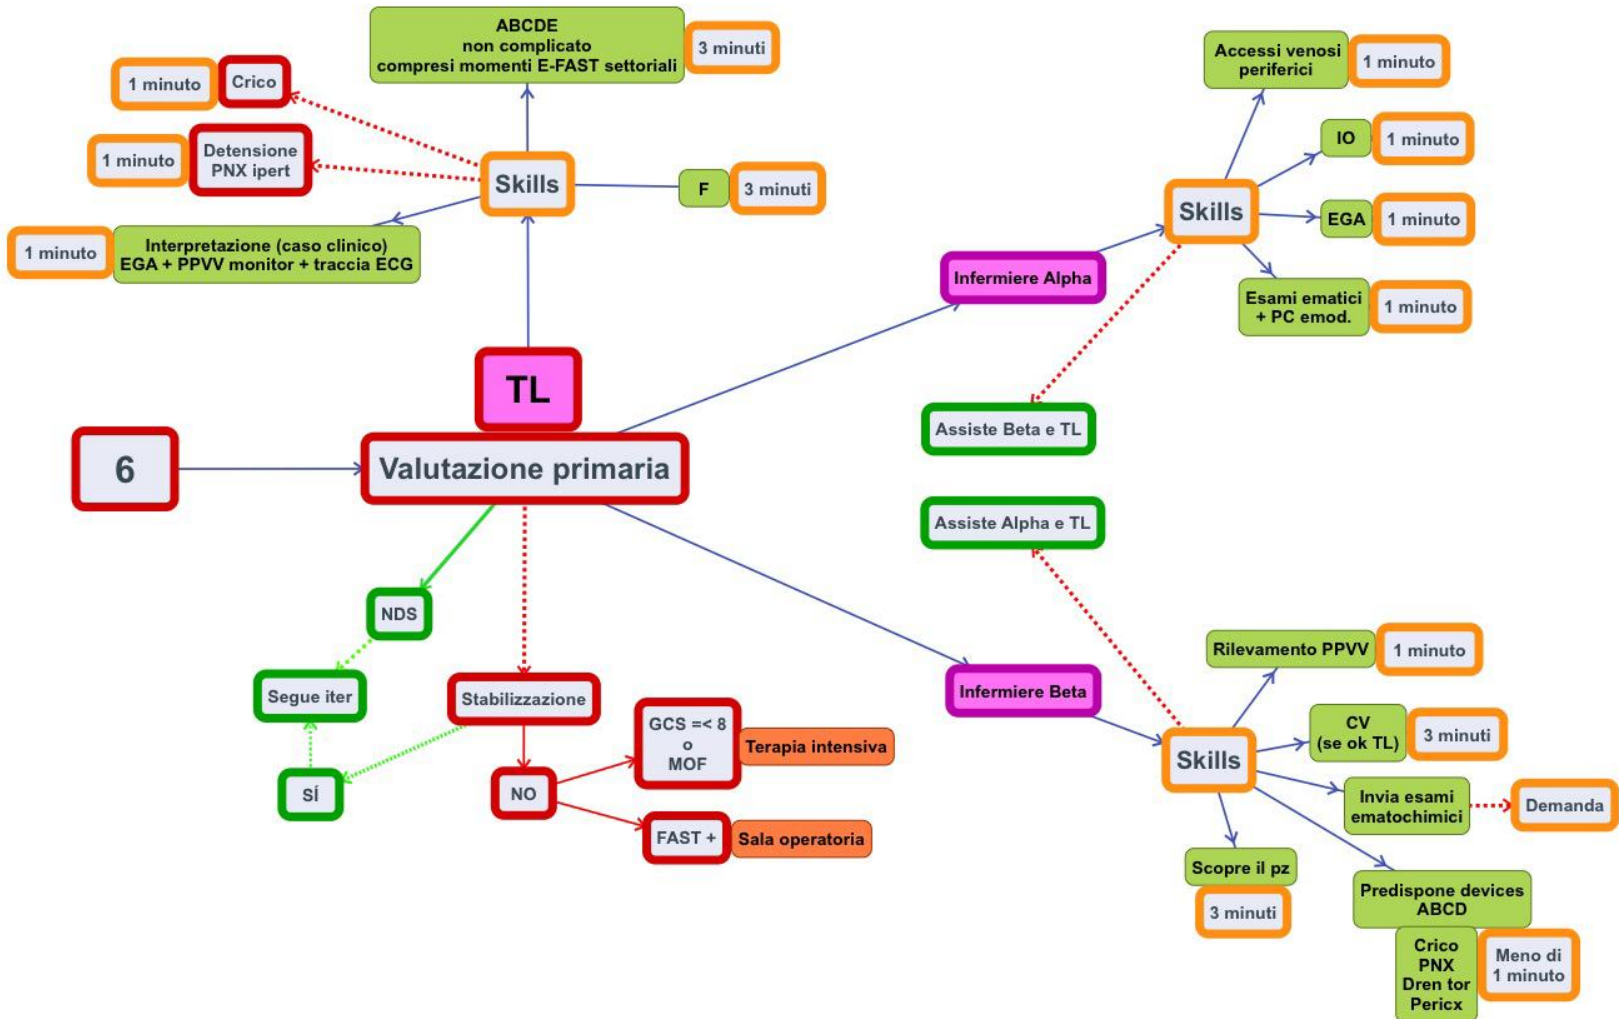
ABCDE
non complicato
compresi momenti E-FAST settoriali

3 minuti

1 minuto

Crico

1 minuto

Detensione
PNX ipert

Skills

F

3 minuti

1 minuto

Interpretazione (caso clinico)
EGA + PPVV monitor + traccia ECG

Accessi venosi
periferici

1 minuto

IO

1 minuto

Skills

EGA

1 minuto

Infermiere Alpha

Esami ematici
+ PC emod.

1 minuto

TL

Assiste Beta e TL

6

Valutazione primaria

Assiste Alpha e TL

NDS

Rilevamento PPVV

1 minuto

Segue iter

Stabilizzazione

Infermiere Beta

CV
(se ok TL)

3 minuti

GCS =< 8
o
MOF

Terapia intensiva

Skills

SÍ

NO

Invia esami
ematochimici

Demanda

FAST +

Sala operatoria

Scopre il pz

3 minuti

Predispone devices
ABCD

Crico
PNX
Dren tor
Pericx

Meno di
1 minuto